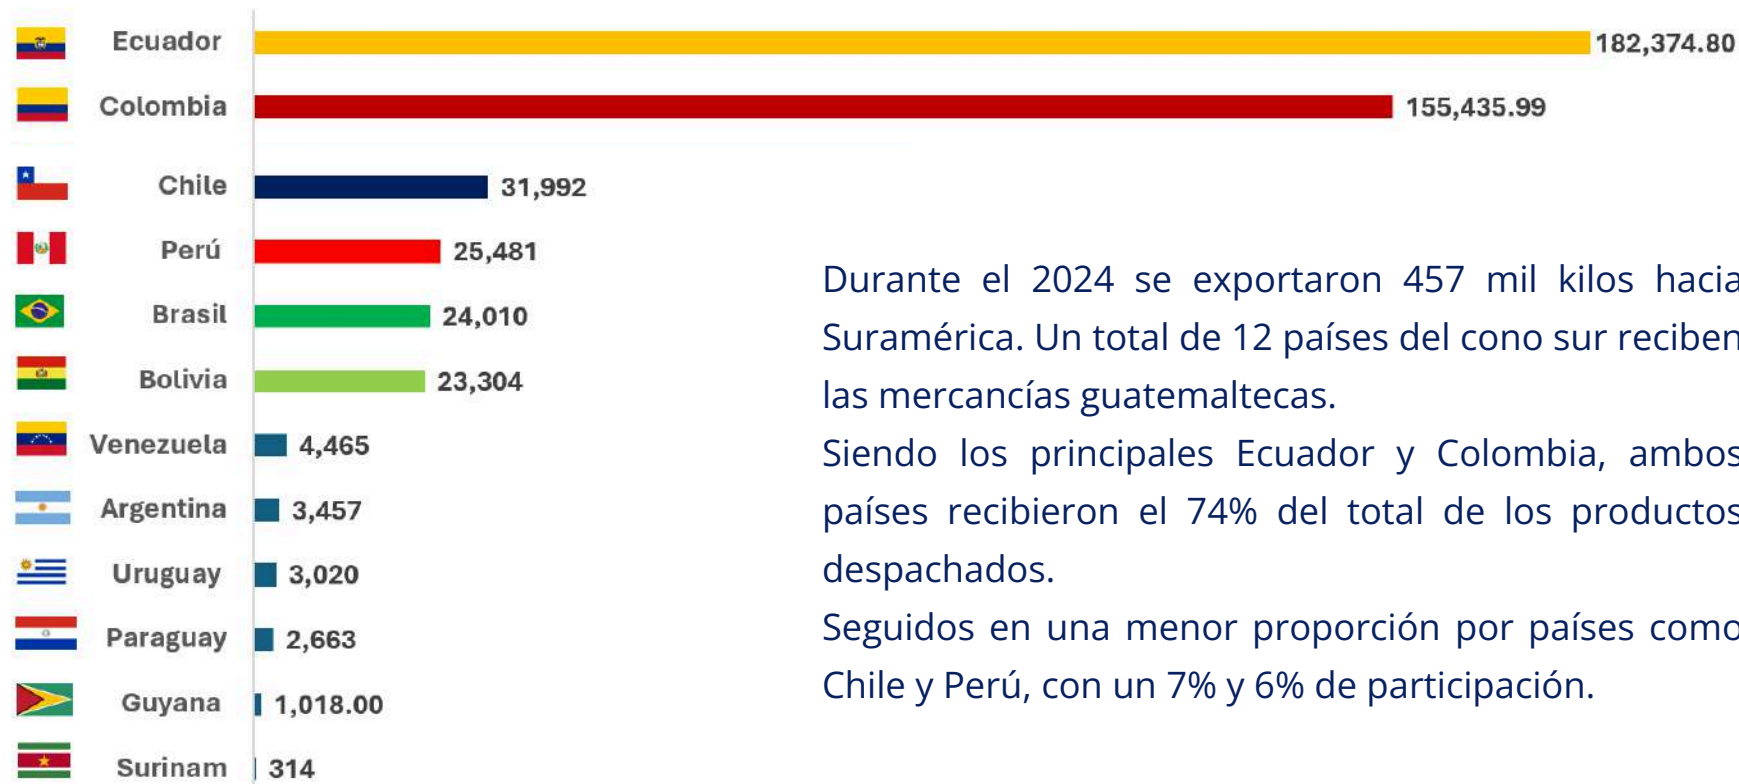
Ecuador 182,374.80
Colombia 155,435.99
Chile 31,992
Perú 25,481
Brasil 24,010
Bolivia 23,304
Venezuela 4,465
Argentina 3,457
Uruguay 3,020
Paraguay 2,663
Guyana 1,018.00
Surinam 314

Durante el 2024 se exportaron 457 mil kilos hacia Suramérica. Un total de 12 países del cono sur reciben las mercancías guatemaltecas.
Siendo los principales Ecuador y Colombia, ambos países recibieron el 74% del total de los productos despachados.
Seguidos en una menor proporción por países como Chile y Perú, con un 7% y 6% de participación.